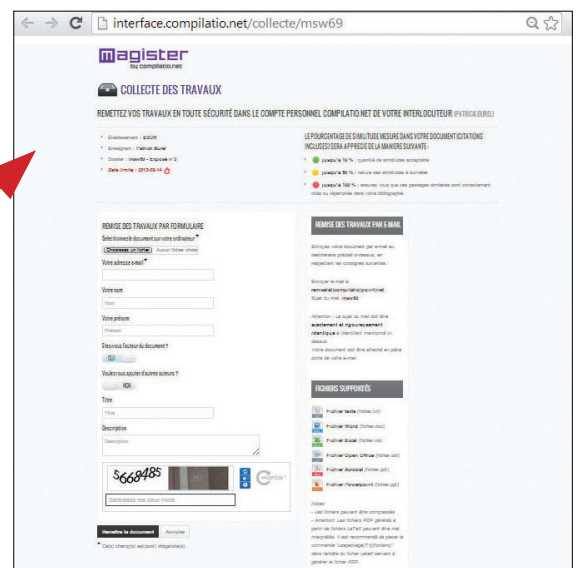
interface.compilatio.net/collecte/msw69

magister
by compilatio.net

COLLECTE DES TRAVAUX

REMETTEZ VOS TRAVAUX EN TOUTE SÉCURITÉ DANS LE COMPTE PERSONNEL COMPILATIO.NET DE VOTRE INTERLOCUTEUR (PATRICK BUREL)

Établissement : ESSCA
Enseignant : Patrick Burel
Dossier : msw69 - Exposé n°3
Date limite : 2013-03-14

LE POURCENTAGE DE SIMILITUDE MESURÉ DANS VOTRE DOCUMENT (CITATIONS INCLUSES) SERA APPRÉCIÉ DE LA MANIÈRE SUIVANTE :
jusqu'à 10 % : quantité de similitudes acceptable
jusqu'à 50 % : nature des similitudes à surveiller
jusqu'à 100 % : assurez-vous que ces passages similaires sont correctement cités ou répertoriés dans votre bibliographie

REMISE DES TRAVAUX PAR FORMULAIRE
Sélectionnez le document sur votre ordinateur *
Choisissez un fichier Aucun fichier choisi
Votre adresse e-mail *
Votre nom
Nom
Votre prénom
Prénom
Êtes-vous l'auteur du document ?
OUI
Voulez-vous ajouter d'autres auteurs ?
NON
Titre
Titre
Description
Description
$668485
Saisissez les deux mots
Remettre le document Annuler
* Ce(s) champ(s) est(sont) obligatoire(s)

REMISE DES TRAVAUX PAR E-MAIL
Envoyez votre document par e-mail au destinataire précisé ci-dessous, en respectant les consignes suivantes :
Envoyer le mail à :
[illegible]
Sujet du mail : msw69
Attention : Le sujet du mail doit être exactement et rigoureusement identique à l'élément mentionné ci-dessus.
Votre document doit être attaché en pièce jointe de votre e-mail.

FICHIERS SUPPORTÉS
Fichier texte (fichier .txt)
Fichier Word (fichier .doc)
Fichier Excel (fichier .xls)
Fichier Open Office (fichier .odt)
Fichier Acrobat (fichier .pdf)
Fichier Powerpoint (fichier .ppt)

Notes :
- Les fichiers peuvent être compressés
- Attention: Les fichiers PDF générés à partir de fichiers LaTeX peuvent être mal interprétés. Il est recommandé de placer la commande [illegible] dans l'entête du fichier LaTeX servant à générer le fichier PDF.